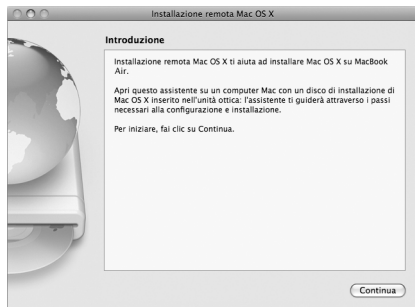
Installazione remota Mac OS X

Introduzione

Installazione remota Mac OS X ti aiuta ad installare Mac OS X su MacBook Air.

Apri questo assistente su un computer Mac con un disco di installazione di Mac OS X inserito nell'unità ottica: l'assistente ti guiderà attraverso i passi necessari alla configurazione e installazione.

Per iniziare, fai clic su Continua.

Continua